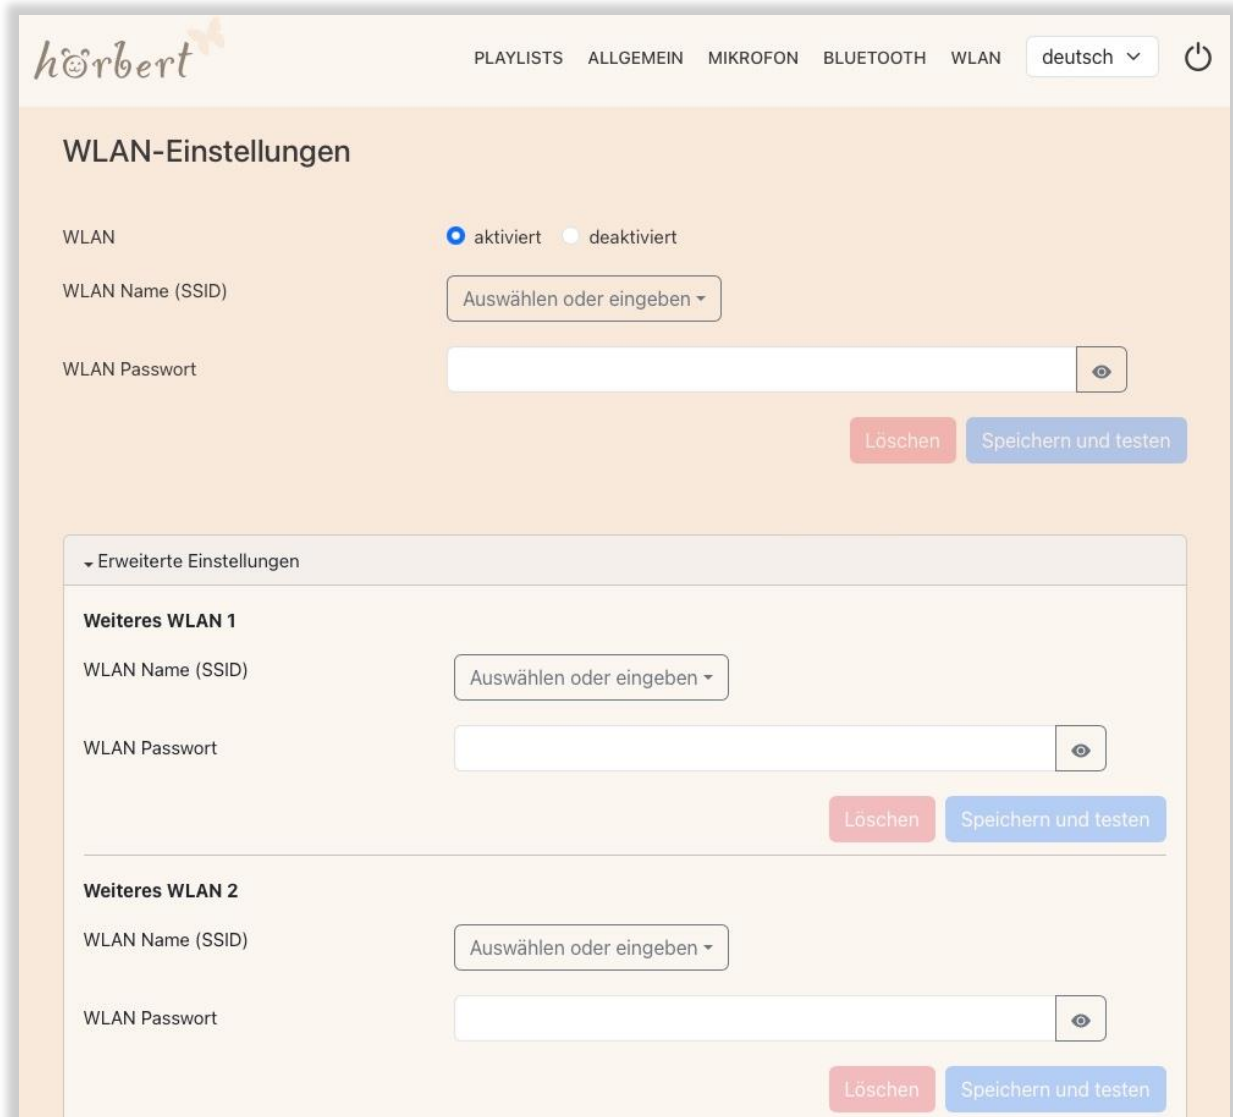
hörbert

PLAYLISTS ALLGEMEIN MIKROFON BLUETOOTH WLAN deutsch

WLAN-Einstellungen

WLAN aktiviert deaktiviert

WLAN Name (SSID) Auswählen oder eingeben

WLAN Passwort

Löschen Speichern und testen

Erweiterte Einstellungen

Weiteres WLAN 1

WLAN Name (SSID) Auswählen oder eingeben

WLAN Passwort

Löschen Speichern und testen

Weiteres WLAN 2

WLAN Name (SSID) Auswählen oder eingeben

WLAN Passwort

Löschen Speichern und testen